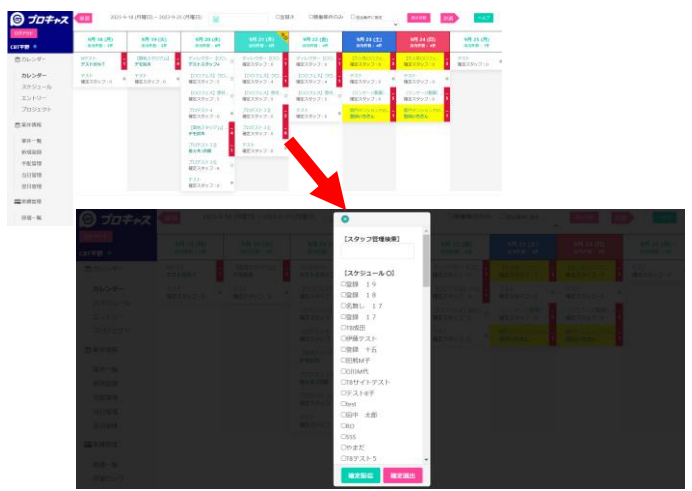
プロキャス

ログアウト

CBT学習

カレンダー

カレンダー

スケジュール

エントリー

プロジェクト

案件情報

案件一覧

新規登録

手配管理

当日管理

受注管理

実績管理

請求一覧

前週

2023-9-18 (月曜日) ~ 2023-9-25 (月曜日)

□全額

□稼働案件のみ

□完全案件に表示

絞り込み

表示

ヘルプ

9月 18 (月)

9月 19 (火)

9月 20 (水)

9月 21 (木)

9月 22 (金)

9月 23 (土)

9月 24 (日)

9月 25 (月)

テスト

確定スタッフ：0

確定スタッフ：4

確定スタッフ：5

確定スタッフ：6

【スタッフ管理検索】

【スケジュール D】

□齋藤　１９

□齋藤　１８

□武藤ルー　１７

□齋藤　１７

□TEST名田

□伊藤テスト

□齋藤　千五

□田那bit子

□CRM代

□TEサイトテスト

□テストB子

□test

□田中　太郎

□RO

□SSS

□やまだ

□TEテスト５

確定登録

確定解除